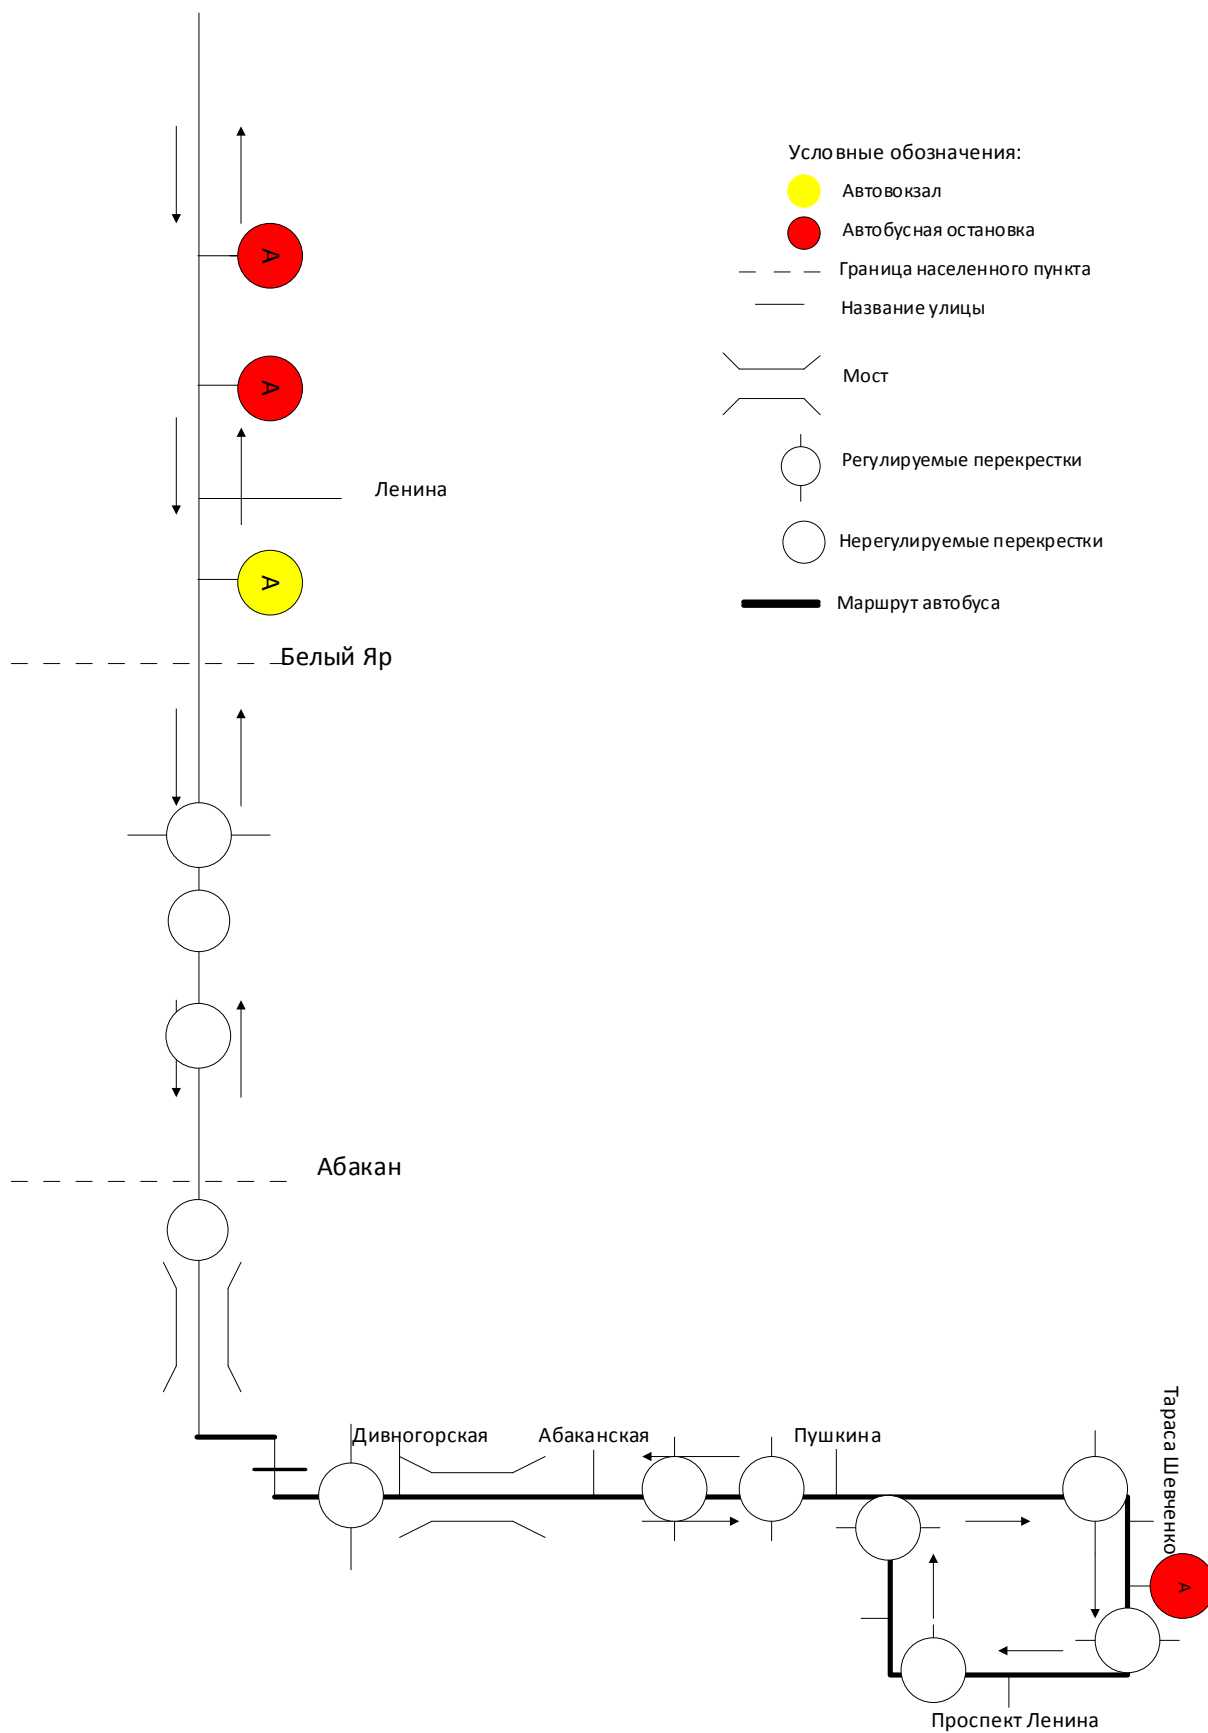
Условные обозначения:
Автовокзал
Автобусная остановка
Граница населенного пункта
Название улицы
Мост
Регулируемые перекрестки
Нерегулируемые перекрестки
Маршрут автобуса

А
А
Ленина
А
Белый Яр
Абакан
Дивногорская
Абаканская
Пушкина
Тараса Шевченко
А
Проспект Ленина